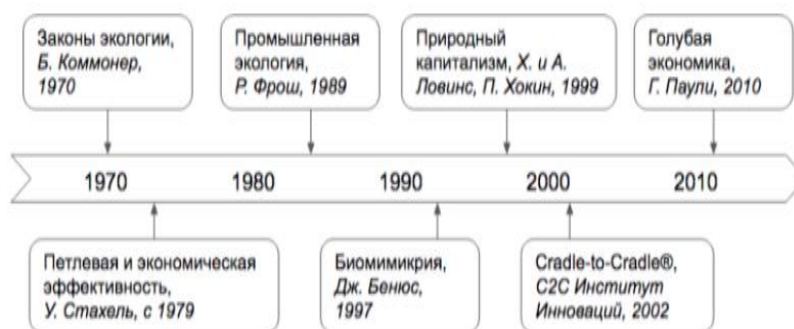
Законы экологии, Б. Коммонер, 1970

Промышленная экология, Р. Фрош, 1989

Природный капитализм, Х. и А. Ловинс, П. Хокин, 1999

Голубая экономика, Г. Паули, 2010

1970

1980

1990

2000

2010

Петлевая и экономическая эффективность, У. Стахель, с 1979

Биомимикрия, Дж. Бенюс, 1997

Cradle-to-Cradle®, C2C Институт Инноваций, 2002